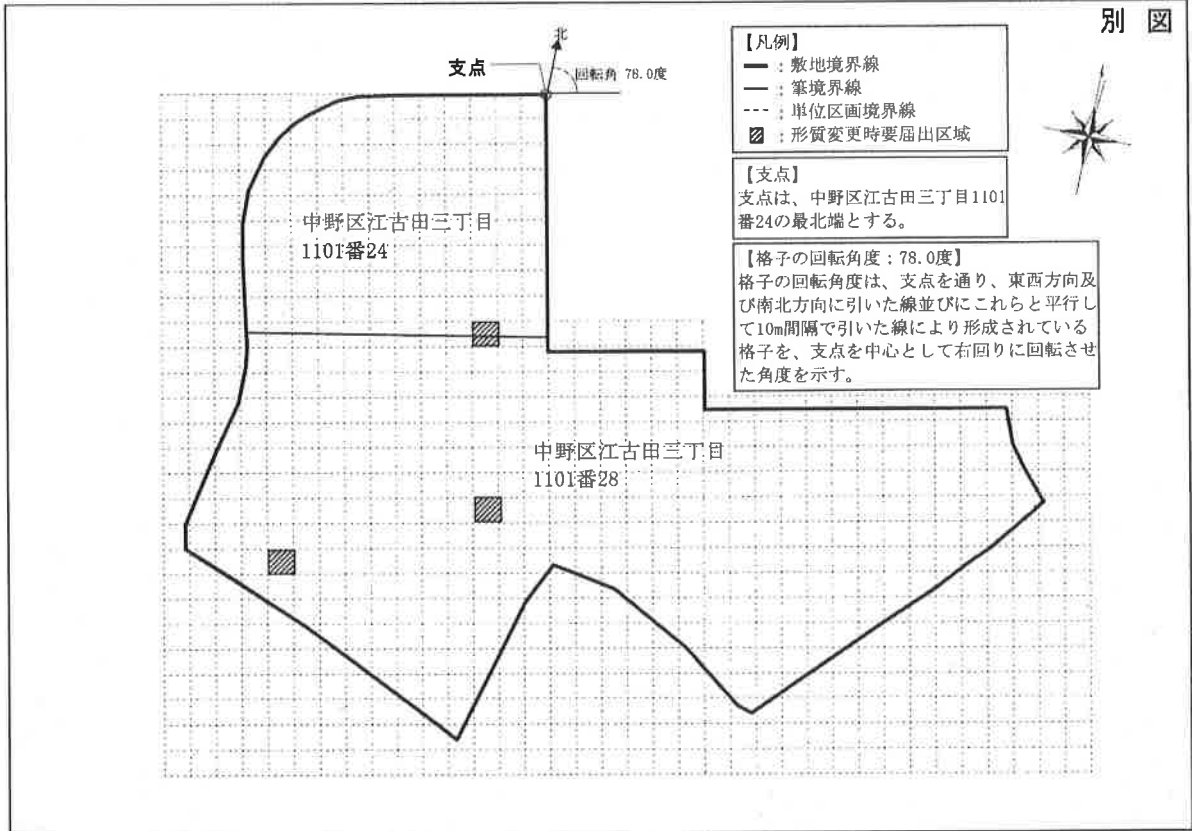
別図

支点

北

回転角 78.0度

【凡例】
━ ：敷地境界線
― ：筆境界線
--- ：単位区画境界線
▨ ：形質変更時要届出区域

【支点】
支点は、中野区江古田三丁目1101番24の最北端とする。

【格子の回転角度：78.0度】
格子の回転角度は、支点を通り、東西方向及び南北方向に引いた線並びにこれらと平行して10m間隔で引いた線により形成されている格子を、支点を中心として右回りに回転させた角度を示す。

中野区江古田三丁目
1101番24

中野区江古田三丁目
1101番28